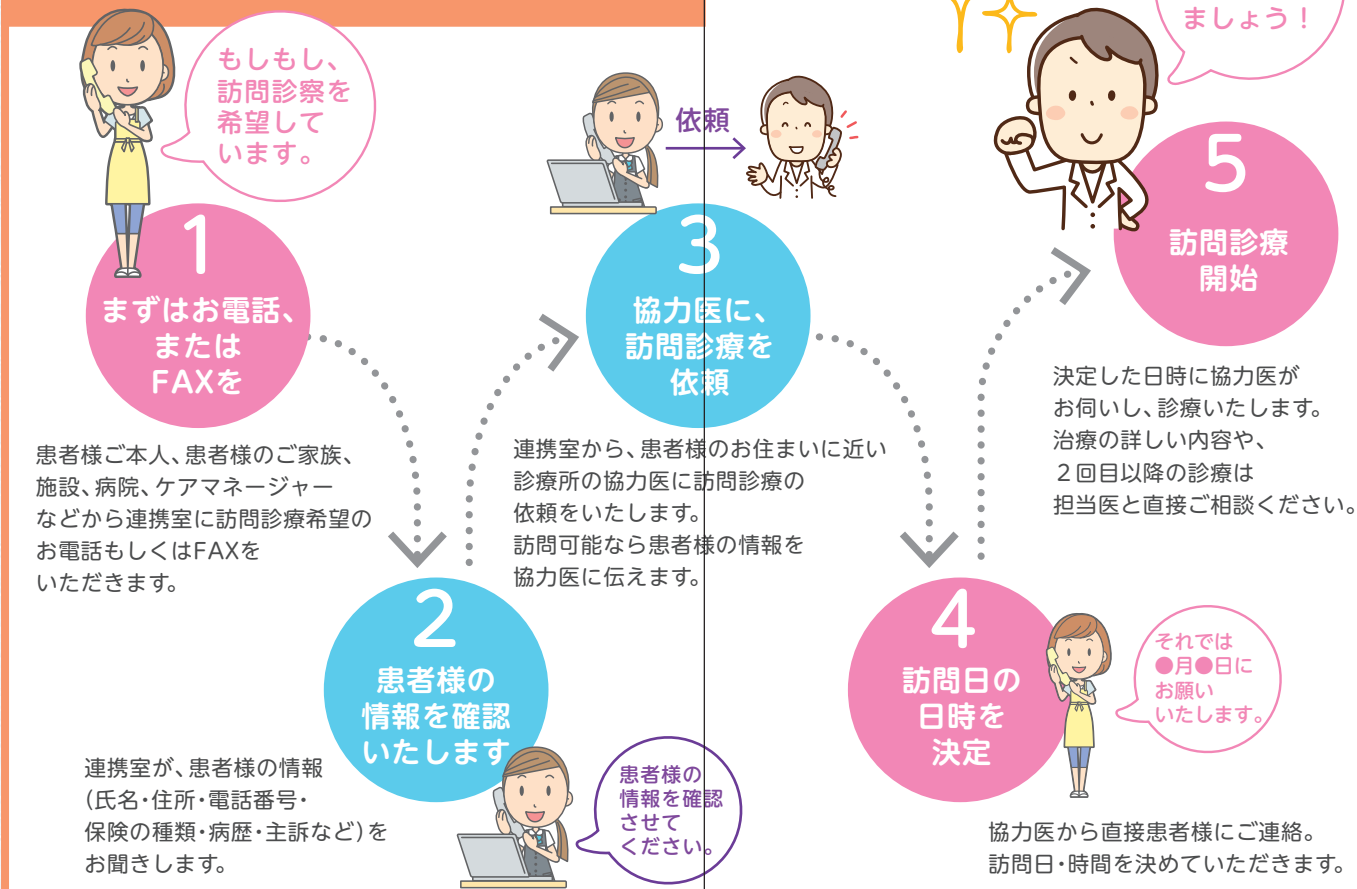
もしもし、
訪問診察を
希望しています。

1
まずはお電話、
または
FAXを

患者様ご本人、患者様のご家族、施設、病院、ケアマネージャーなどから連携室に訪問診療希望のお電話もしくはFAXをいただきます。

依頼

3
協力医に、
訪問診療を
依頼

連携室から、患者様のお住まいに近い診療所の協力医に訪問診療の依頼をいたします。
訪問可能なら患者様の情報を協力医に伝えます。

2
患者様の
情報を確認
いたします

連携室が、患者様の情報
（氏名・住所・電話番号・保険の種類・病歴・主訴など）をお聞きします。

患者様の
情報を確認
させて
ください。

ましょう！

5
訪問診療
開始

決定した日時に協力医がお伺いし、診療いたします。
治療の詳しい内容や、
２回目以降の診療は
担当医と直接ご相談ください。

4
訪問日の
日時を
決定

それでは
●月●日に
お願い
いたします。

協力医から直接患者様にご連絡。
訪問日・時間を決めていただきます。